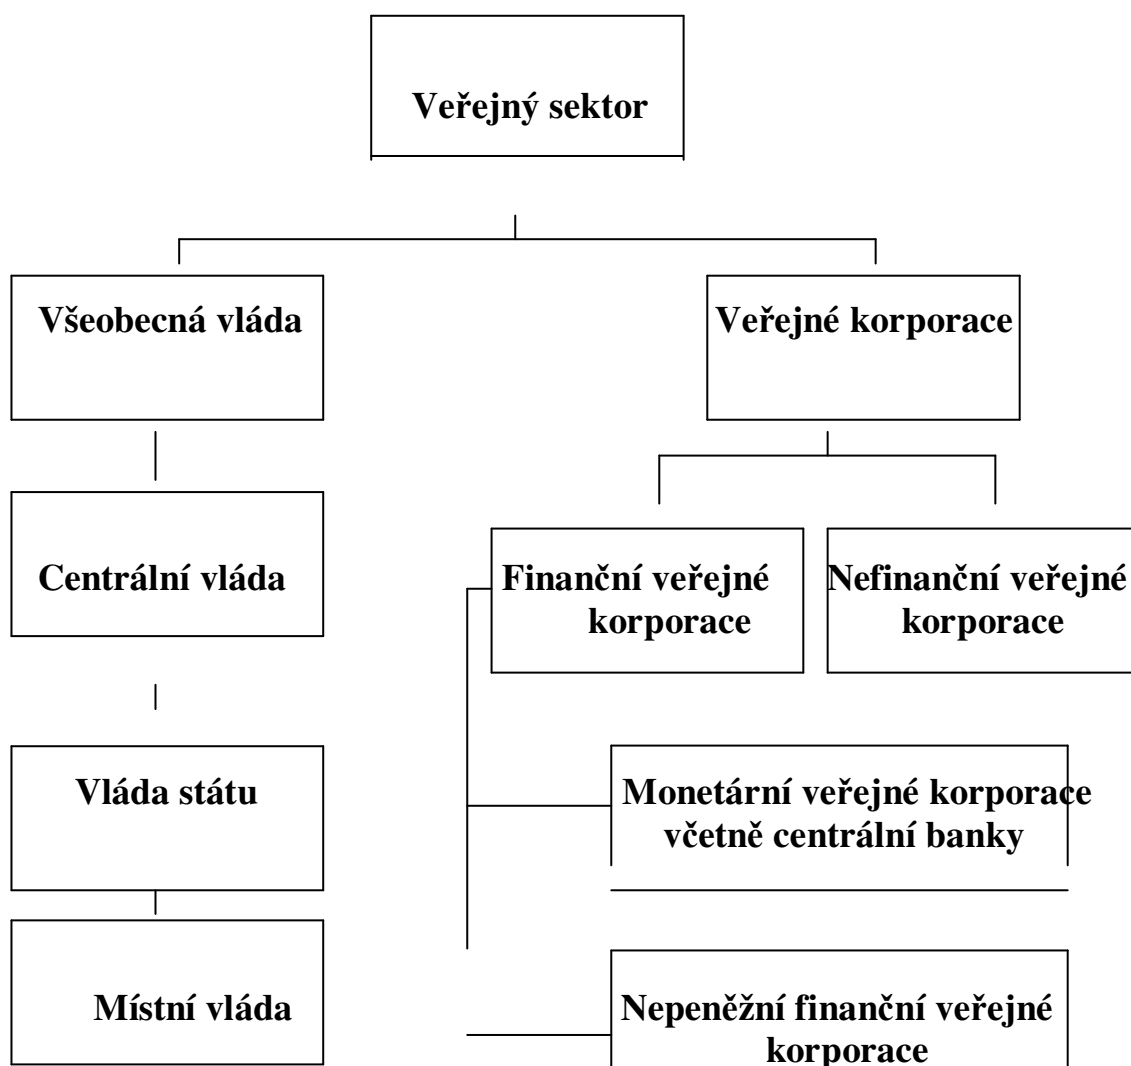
Veřejný sektor

Všeobecná vláda

Veřejné korporace

Centrální vláda

Finanční veřejné korporace

Nefinanční veřejné korporace

Vláda státu

Monetární veřejné korporace včetně centrální banky

Místní vláda

Nepeněžní finanční veřejné korporace